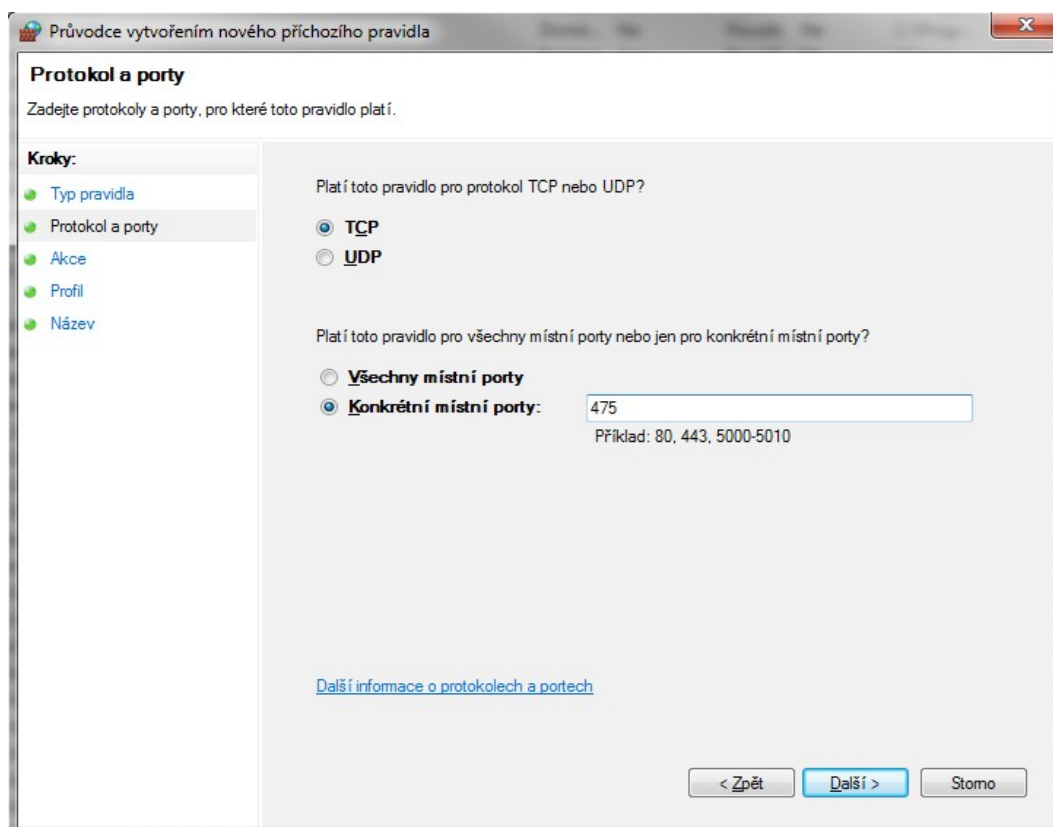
Průvodce vytvořením nového příchozího pravidla

Protokol a porty

Zadejte protokoly a porty, pro které toto pravidlo platí.

Kroky:
Typ pravidla
Protokol a porty
Akce
Profil
Název

Platí toto pravidlo pro protokol TCP nebo UDP?

TCP
UDP

Platí toto pravidlo pro všechny místní porty nebo jen pro konkrétní místní porty?

Všechny místní porty
Konkrétní místní porty: 475
Příklad: 80, 443, 5000-5010

Další informace o protokolech a portech

< Zpět
Další >
Storno